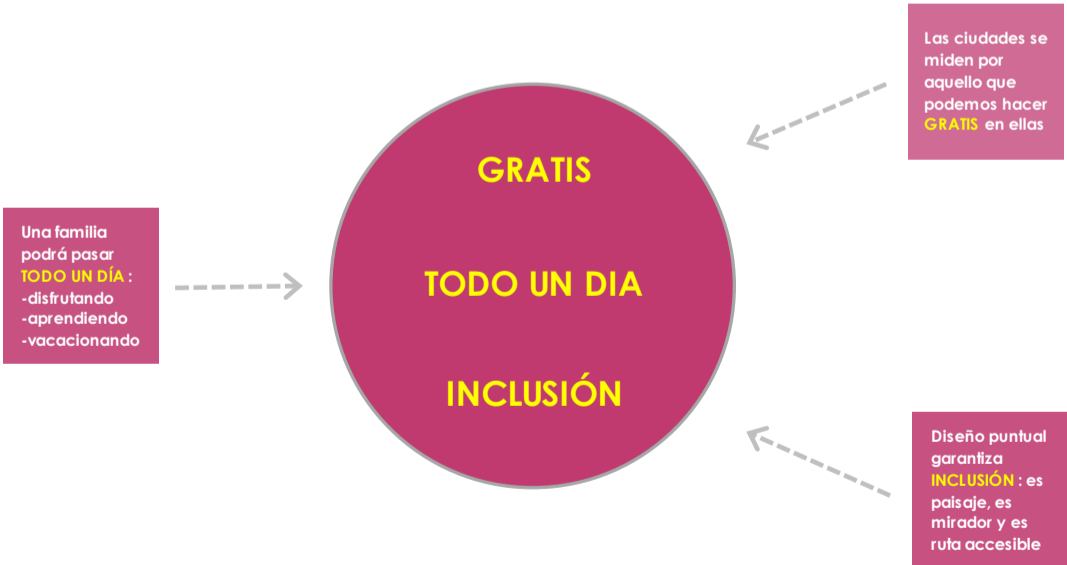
Las ciudades se miden por aquello que podemos hacer GRATIS en ellas

GRATIS

Una familia podrá pasar TODO UN DÍA :
-disfrutando
-aprendiendo
-vacacionando

TODO UN DIA

INCLUSIÓN

Diseño puntual garantiza INCLUSIÓN : es paisaje, es mirador y es ruta accesible